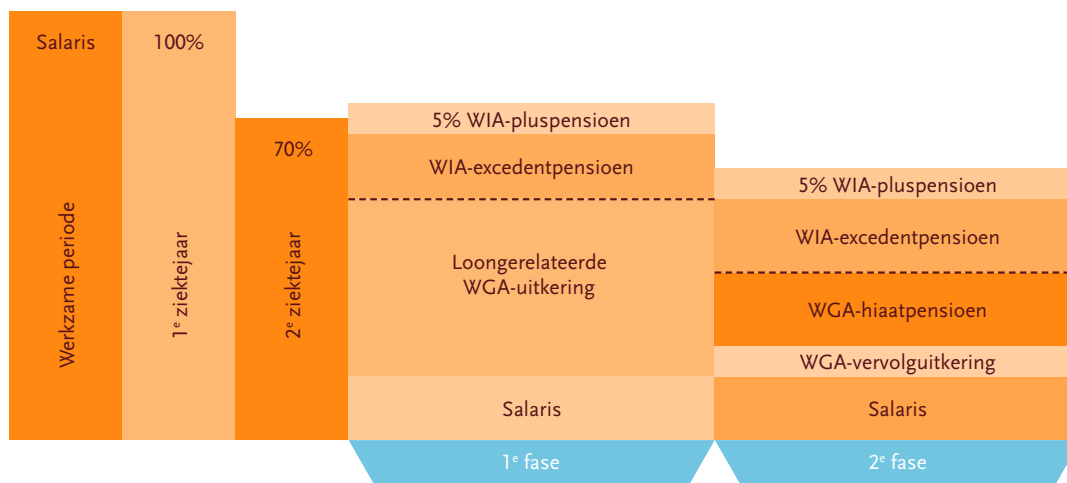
Salaris

Werkzame periode

100%

1^e^ ziektejaar

70%

2^e^ ziektejaar

5% WIA-pluspensioen

WIA-excedentpensioen

Loongerelateerde WGA-uitkering

Salaris

1^e^ fase

5% WIA-pluspensioen

WIA-excedentpensioen

WGA-hiaatpensioen

WGA-vervolguitkering

Salaris

2^e^ fase